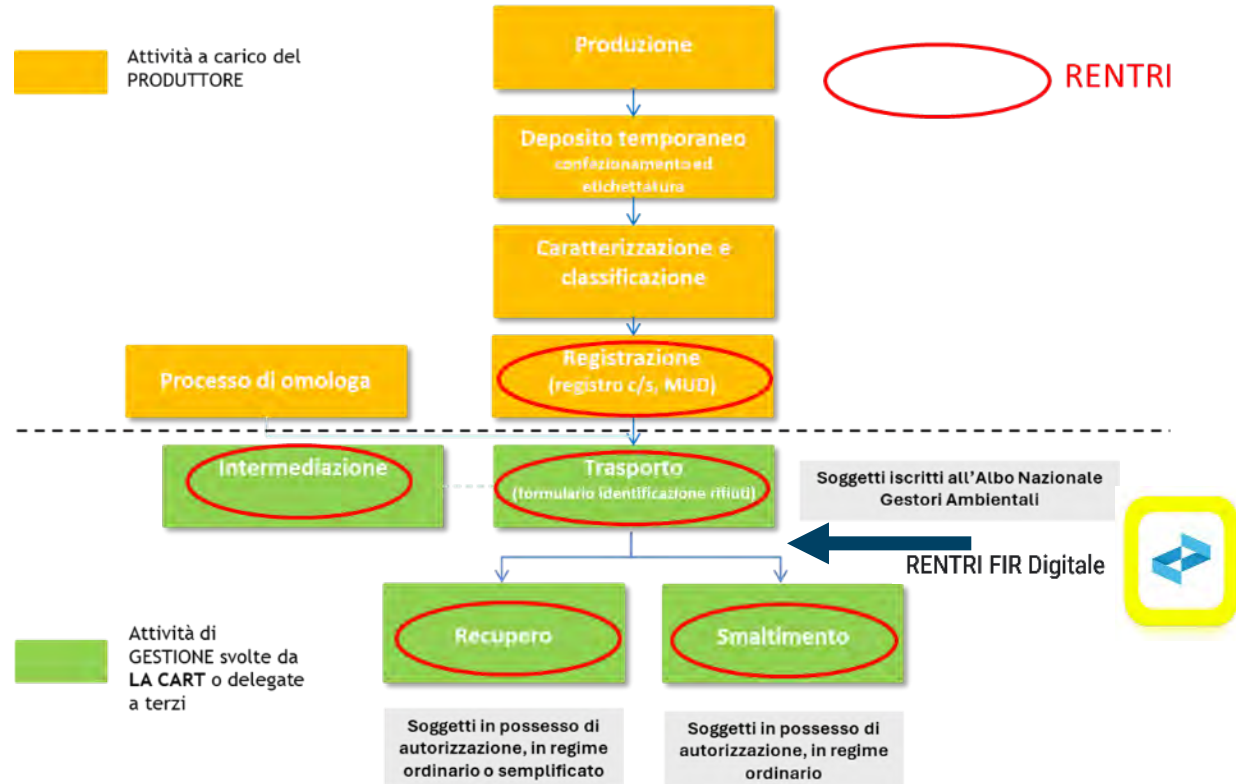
Attività a carico del PRODUTTORE

Produzione

RENTRI

Deposito temporaneo
confezionamento ed etichettatura

Caratterizzazione e classificazione

Processo di omologa

Registrazione
(registro c/s, MUD)

Intermediazione

Trasporto
(formulario identificazione rifiuti)

Soggetti iscritti all'Albo Nazionale Gestori Ambientali

RENTRI FIR Digitale

Attività di GESTIONE svolte da LA CART o delegate a terzi

Recupero

Smaltimento

Soggetti in possesso di autorizzazione, in regime ordinario o semplificato

Soggetti in possesso di autorizzazione, in regime ordinario